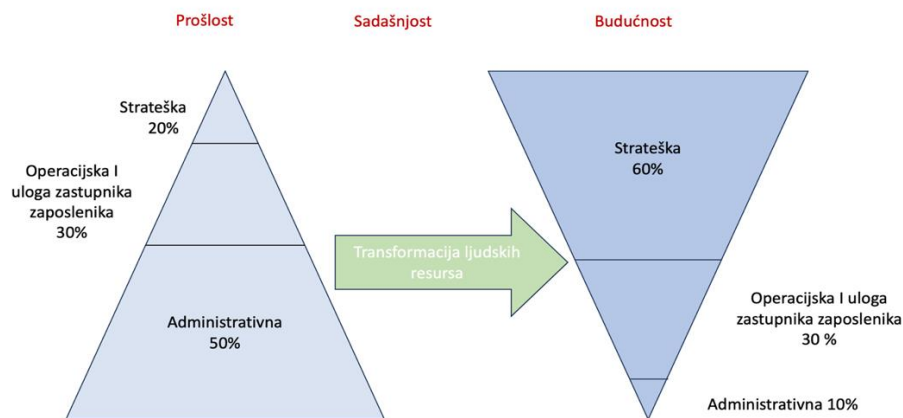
Prošlost

Sadašnjost

Budućnost

Strateška
20%

Operacijska I uloga zastupnika zaposlenika
30%

Administrativna
50%

Transformacija ljudskih resursa

Strateška
60%

Operacijska I uloga zastupnika zaposlenika
30 %

Administrativna 10%